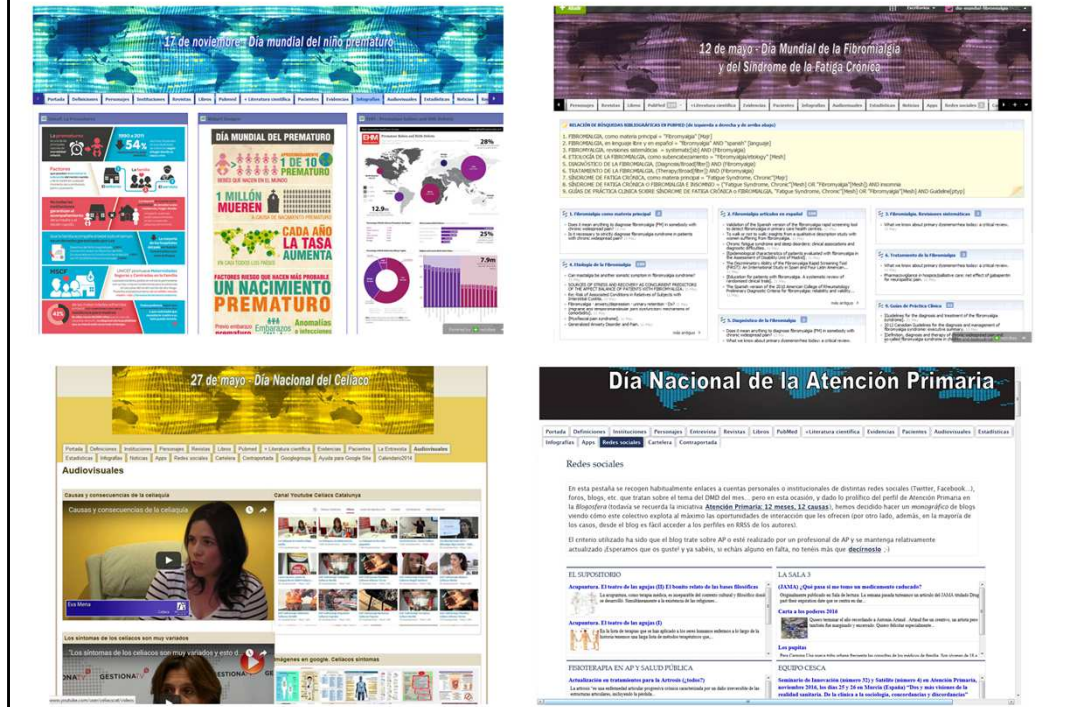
17 de noviembre - Día mundial del niño prematuro

Portada | Definiciones | Personajes | Instituciones | Revistas | Libros | Pubmed | + Literatura científica | Pacientes | Evidencias | Infografías | Audiovisuales | Estadísticas | Noticias

DÍA MUNDIAL DEL PREMATURO

1 DE 10 PREMATURO

1 MILLÓN MUEREN

CADA AÑO LA TASA AUMENTA

FACTORES RIESGO QUE HACEN MÁS PROBABLE UN NACIMIENTO PREMATURO

Previo embarazo prematuro | Embarazos múltiples | Anomalías e infecciones

54%

28%

25%

12.9

7.9m

12 de mayo - Día Mundial de la Fibromialgia y del Síndrome de la Fatiga Crónica

Personajes | Revistas | Libros | PubMed | +Literatura científica | Evidencias | Pacientes | Infografías | Audiovisuales | Estadísticas | Noticias | Apps | Redes sociales

RELACIÓN DE BÚSQUEDAS BIBLIOGRÁFICAS DE PUBMED (de izquierda a derecha y de arriba abajo)

1. FIBROMIALGIA, como materia principal = "Fibromyalgia" [Majr]
2. FIBROMIALGIA, en lenguaje libre y en español = "fibromyalgia" AND "spanish" [language]
3. FIBROMIALGIA, revisiones sistemáticas = systematic[sb] AND (fibromyalgia)
4. ETIOLOGÍA DE LA FIBROMIALGIA, como subencabezamiento = "fibromyalgia/etiology" [Mesh]
5. DIAGNÓSTICO DE LA FIBROMIALGIA, (Diagnosis/Broad[filter]) AND (fibromyalgia)
6. TRATAMIENTO DE LA FIBROMIALGIA, (Therapy/Broad[filter]) AND (fibromyalgia)
7. SÍNDROME DE FATIGA CRÓNICA, como materia principal = "Fatigue Syndrome, Chronic"[Majr]
8. SÍNDROME DE FATIGA CRÓNICA O FIBROMIALGIA E INSOMNIO = ("Fatigue Syndrome, Chronic"[Mesh] OR "Fibromyalgia"[Mesh]) AND insomnia
9. GUÍAS DE PRÁCTICA CLÍNICA SOBRE SÍNDROME DE FATIGA CRÓNICA o FIBROMIALGIA, "Fatigue Syndrome, Chronic"[Mesh] OR "Fibromyalgia"[Mesh] AND Guideline[ptyp]

1. Fibromialgia como materia principal
2. Fibromialgia artículos en español
3. Fibromialgia. Revisiones sistemáticas
4. Etiología de la Fibromialgia
5. Diagnóstico de la Fibromialgia
6. Tratamiento de la Fibromialgia
9. Guías de Práctica Clínica

27 de mayo - Día Nacional del Celíaco

Portada | Definiciones | Instituciones | Personajes | Revistas | Libros | Pubmed | + Literatura científica | Evidencias | Pacientes | La Entrevista | Audiovisuales | Estadísticas | Infografías | Noticias | Apps | Redes sociales | Cartelera | Contraportada | Googlegroups | Ayuda para Google Site | Calendario2016

Audiovisuales

Causas y consecuencias de la celiaquía

Canal Youtube Celiacs Catalunya

Los síntomas de los celíacos son muy variados

Imágenes en google. Celiacos síntomas

Día Nacional de la Atención Primaria

Portada | Definiciones | Instituciones | Personajes | Entrevista | Revistas | Libros | PubMed | +Literatura científica | Evidencias | Pacientes | Audiovisuales | Estadísticas | Infografías | Apps | Redes sociales | Cartelera | Contraportada

Redes sociales

En esta pestaña se recogen habitualmente enlaces a cuentas personales o institucionales de distintas redes sociales (Twitter, Facebook...), foros, blogs, etc. que tratan sobre el tema del DMD del mes... pero en esta ocasión, y dado lo prolífico del perfil de Atención Primaria en la Blogosfera (todavía se recuerda la iniciativa Atención Primaria: 12 meses, 12 causas), hemos decidido hacer un monográfico de blogs viendo cómo este colectivo explota al máximo las oportunidades de interacción que les ofrecen (por otro lado, además, en la mayoría de los casos, desde el blog es fácil acceder a los perfiles en RRSS de los autores).

El criterio utilizado ha sido que el blog trate sobre AP o esté realizado por un profesional de AP y se mantenga relativamente actualizado ¡Esperamos que os guste! y ya sabéis, si echáis alguno en falta, no tenéis más que decírnoslo ;-)

EL SUPOSITORIO

Acupuntura. El teatro de las agujas (II) El bonito relato de las bases filosóficas

Acupuntura. El teatro de las agujas (I)

LA SALA 3

(JAMA) ¿Qué pasa si me tomo un medicamento caducado?

Carta a los poderes 2016

Los pagafas

FISIOTERAPIA EN AP Y SALUD PÚBLICA

Actualización en tratamientos para la Artrosis (¿todos?)

EQUIPO CESCA

Seminario de Innovación (número 32) y Satélite (número 4) en Atención Primaria, noviembre 2016, los días 25 y 26 en Murcia (España) "Dos y más visiones de la realidad sanitaria. De la clínica a la sociología, concordancias y discordancias"